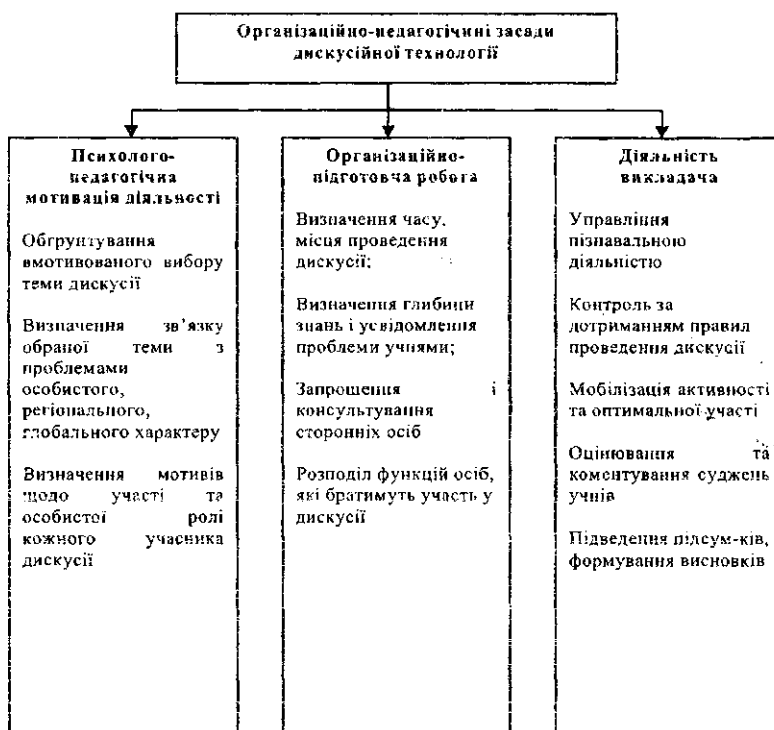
Організаційно-педагогічні засади дискусійної технології

Психолого-педагогічна мотивація діяльності

Обґрунтування вмотивованого вибору теми дискусії

Визначення зв'язку обраної теми з проблемами особистого, регіонального, глобального характеру

Визначення мотивів щодо участі та особистої ролі кожного учасника дискусії

Організаційно-підготовча робота

Визначення часу, місця проведення дискусії;

Визначення глибини знань і усвідомлення проблеми учнями;

Запрошення і консультування сторонніх осіб

Розподіл функцій осіб, які братимуть участь у дискусії

Діяльність викладача

Управління пізнавальною діяльністю

Контроль за дотриманням правил проведення дискусії

Мобілізація активності та оптимальної участі

Оцінювання та коментування суджень учнів

Підведення підсум-ків, формування висновків